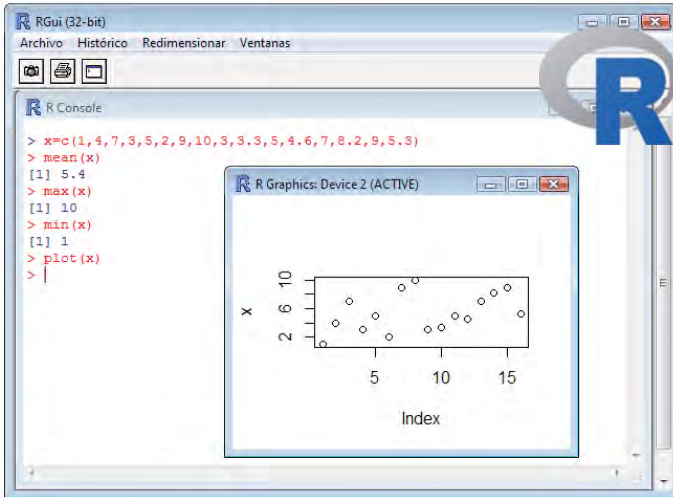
RGui (32-bit)
Archivo Histórico Redimensionar Ventanas
R Console
> x=c(1,4,7,3,5,2,9,10,3,3.3,5,4.6,7,8.2,9,5.3)
> mean(x)
[1] 5.4
> max(x)
[1] 10
> min(x)
[1] 1
> plot(x)
>
R Graphics: Device 2 (ACTIVE)
x
2
6
10
5
10
15
Index